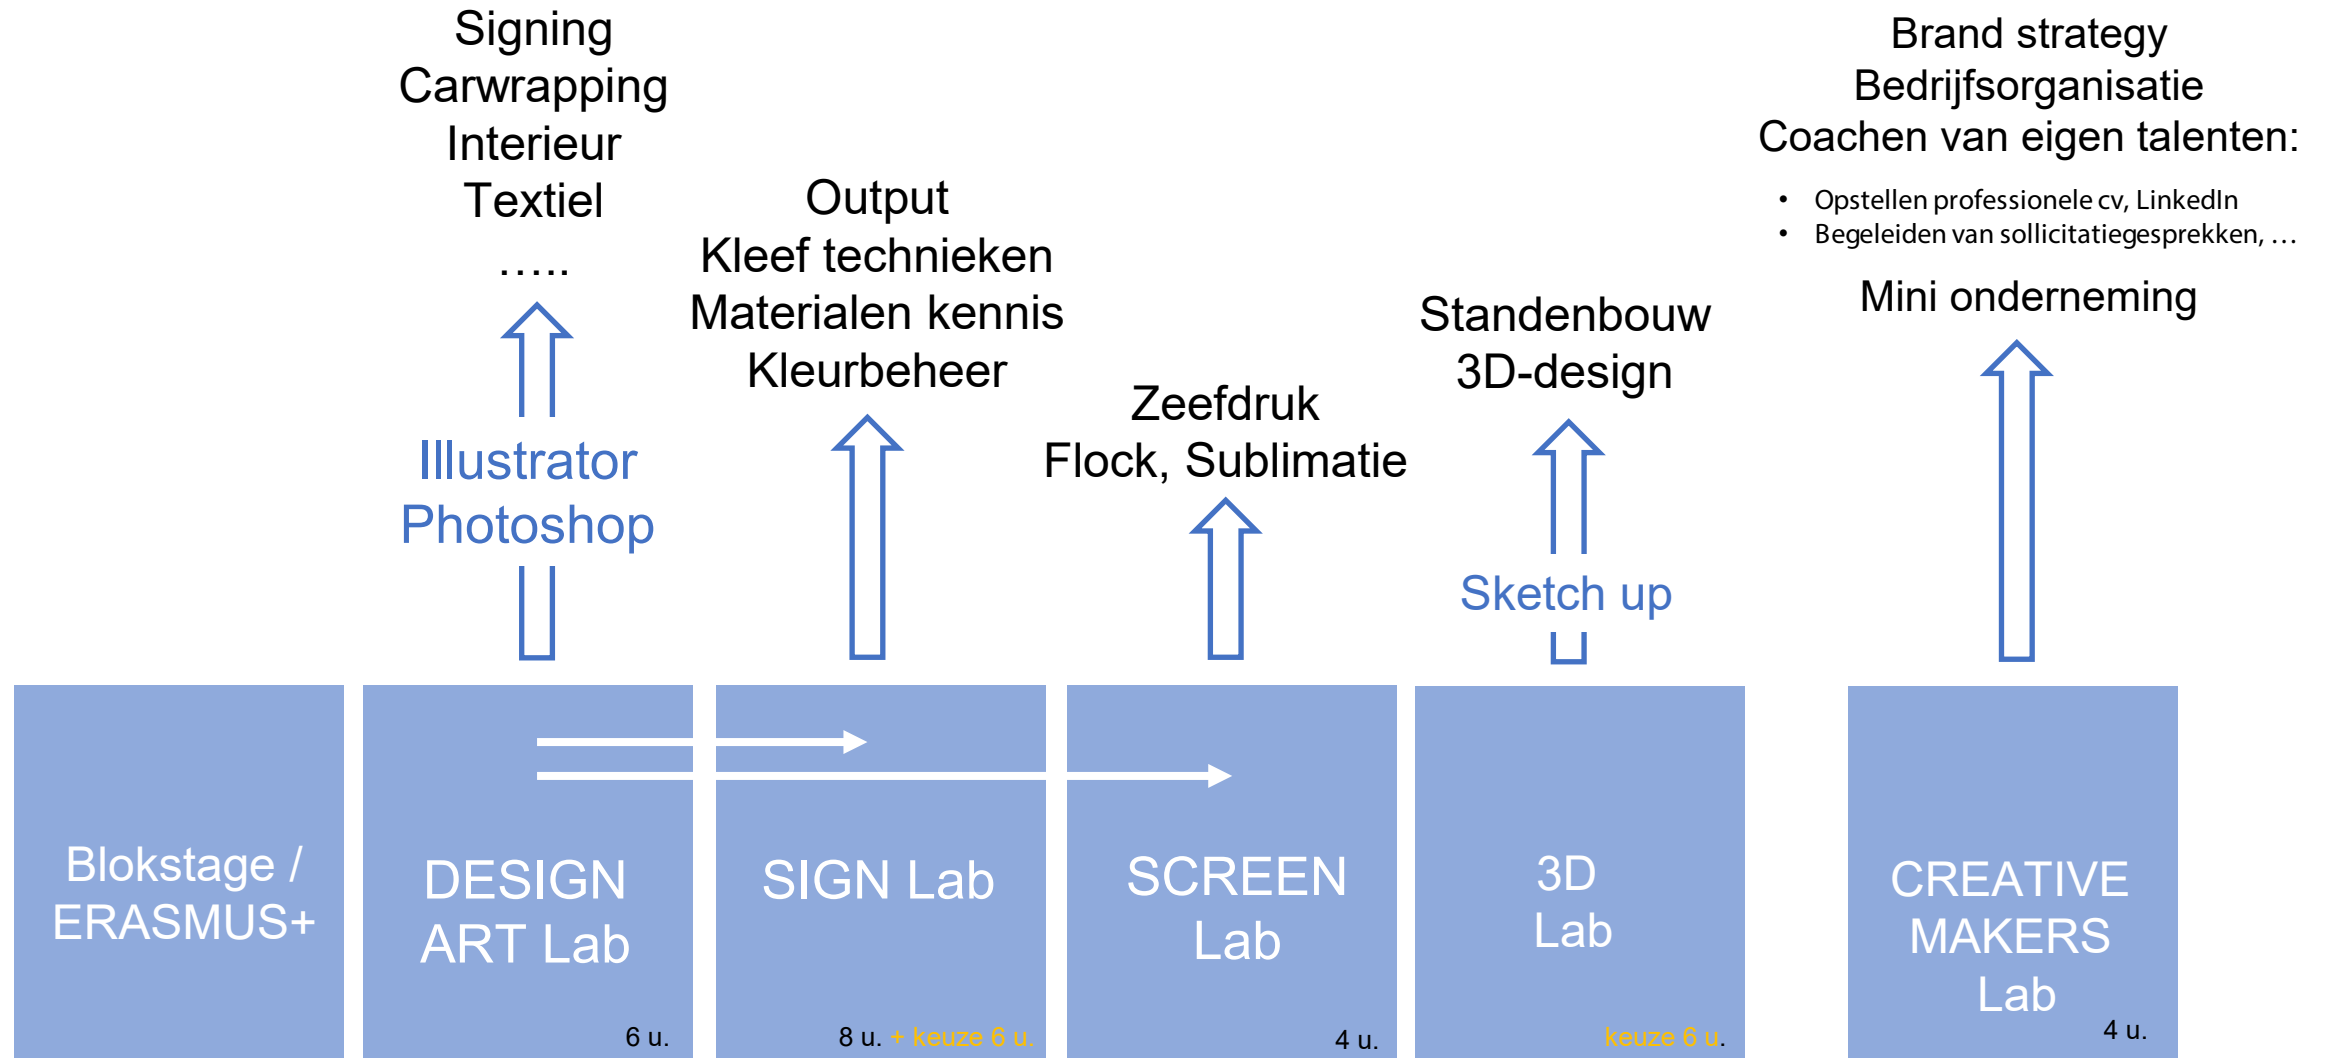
Signing
Carwrapping
Interieur
Textiel
.....

Illustrator
Photoshop

Output
Kleef technieken
Materialen kennis
Kleurbeheer

Zeefdruk
Flock, Sublimatie

Standenbouw
3D-design

Sketch up

Brand strategy
Bedrijfsorganisatie
Coachen van eigen talenten:

- Opstellen professionele cv, LinkedIn
- Begeleiden van sollicitatiegesprekken, …

Mini onderneming

Blokstage / ERASMUS+

DESIGN ART Lab
6 u.

SIGN Lab
8 u. + keuze 6 u.

SCREEN Lab
4 u.

3D Lab
keuze 6 u.

CREATIVE MAKERS Lab
4 u.